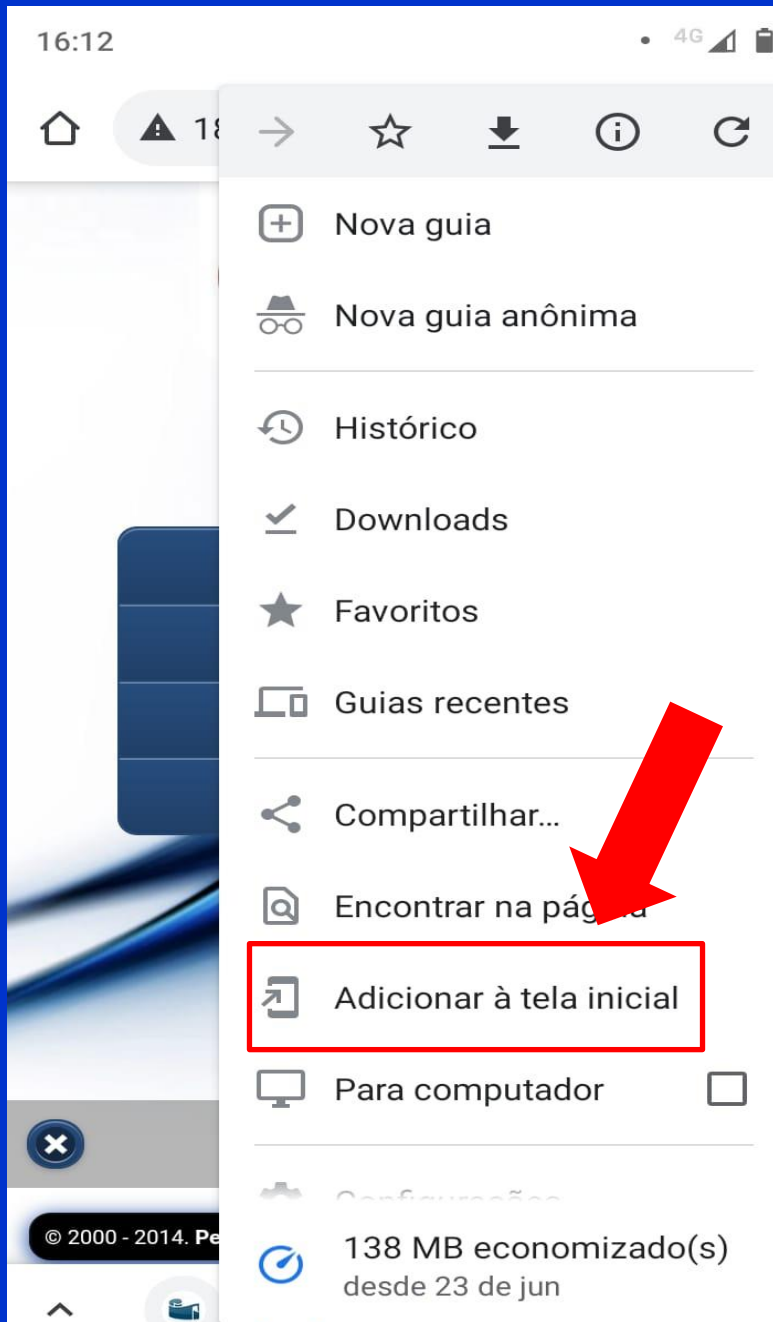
16:12

4G

18

Nova guia

Nova guia anônima

Histórico

Downloads

Favoritos

Guias recentes

Compartilhar...

Encontrar na página

Adicionar à tela inicial

Para computador

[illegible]

© 2000 - 2014. Pe

138 MB economizado(s)
desde 23 de jun